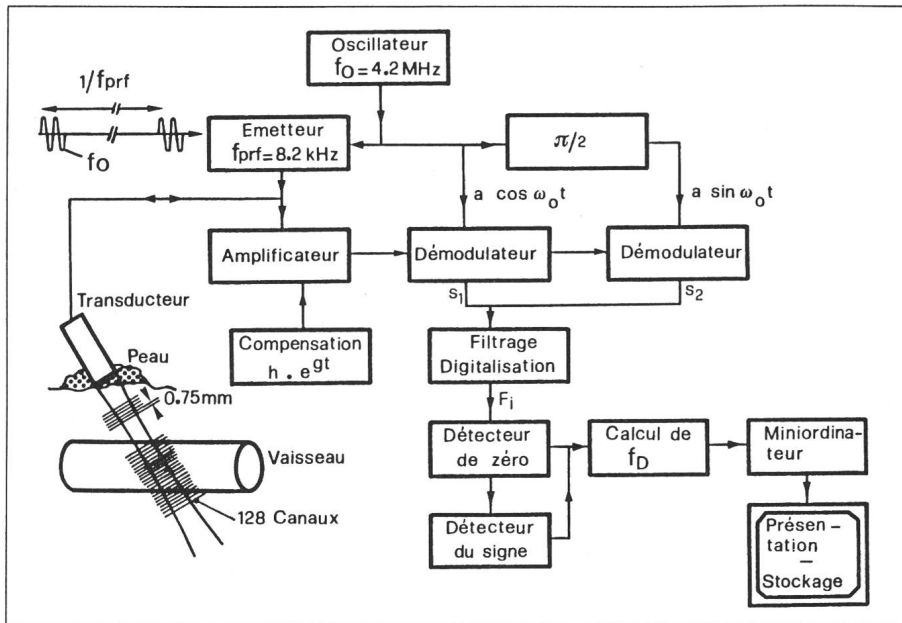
Oscillateur
$f_O = 4.2$ MHz

$1/f_{prf}$

$f_O$

Emetteur
$f_{prf} = 8.2$ kHz

$\pi/2$

$a \cos \omega_o t$

$a \sin \omega_o t$

Amplificateur

Démodulateur

Démodulateur

Transducteur

$s_1$

$s_2$

Compensation
$h \cdot e^{gt}$

Filtrage
Digitalisation

Peau

0.75mm

$F_i$

Détecteur
de zéro

Calcul de
$f_D$

Miniordinateur

Vaisseau

128 Canaux

Détecteur
du signe

Présentation
–
Stockage